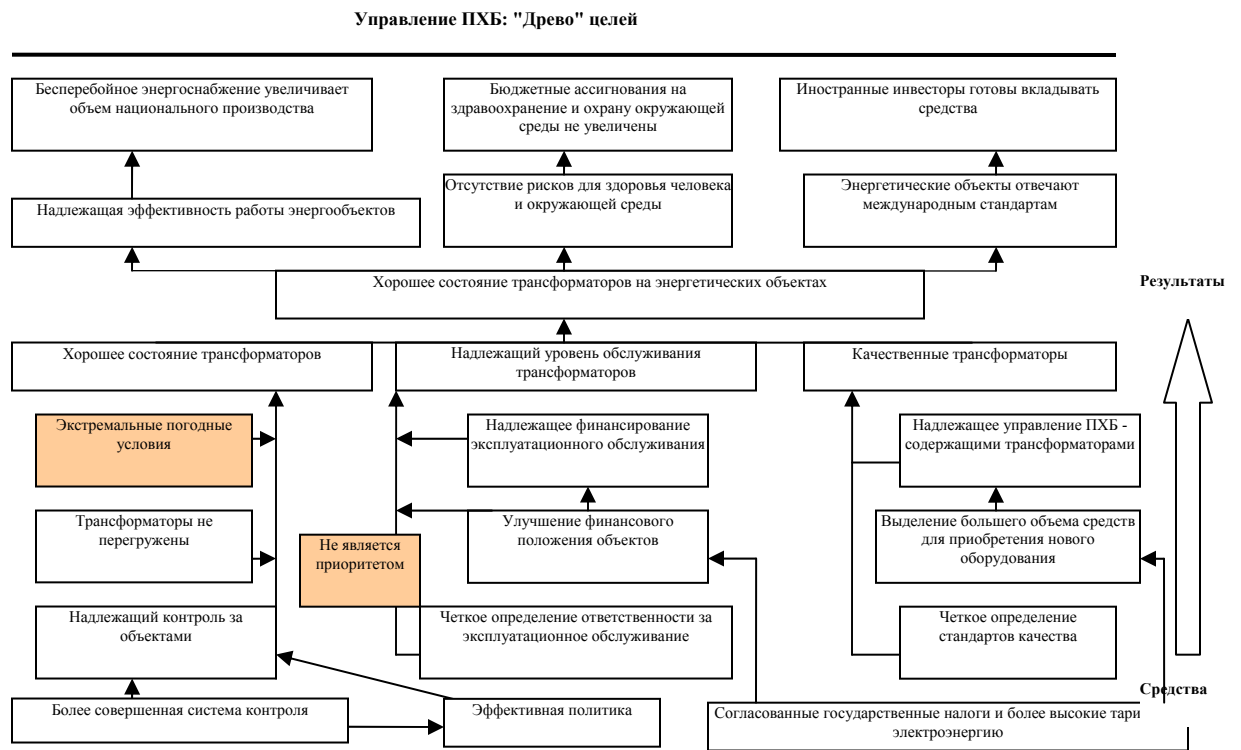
Управление ПХБ: "Древо" целей

Бесперебойное энергоснабжение увеличивает объем национального производства

Бюджетные ассигнования на здравоохранение и охрану окружающей среды не увеличены

Иностранные инвесторы готовы вкладывать средства

Надлежащая эффективность работы энергообъектов

Отсутствие рисков для здоровья человека и окружающей среды

Энергетические объекты отвечают международным стандартам

Хорошее состояние трансформаторов на энергетических объектах

Результаты

Хорошее состояние трансформаторов

Надлежащий уровень обслуживания трансформаторов

Качественные трансформаторы

Экстремальные погодные условия

Надлежащее финансирование эксплуатационного обслуживания

Надлежащее управление ПХБ - содержащими трансформаторами

Трансформаторы не перегружены

Не является приоритетом

Улучшение финансового положения объектов

Выделение большего объема средств для приобретения нового оборудования

Надлежащий контроль за объектами

Четкое определение ответственности за эксплуатационное обслуживание

Четкое определение стандартов качества

Средства

Более совершенная система контроля

Эффективная политика

Согласованные государственные налоги и более высокие тари электроэнергию